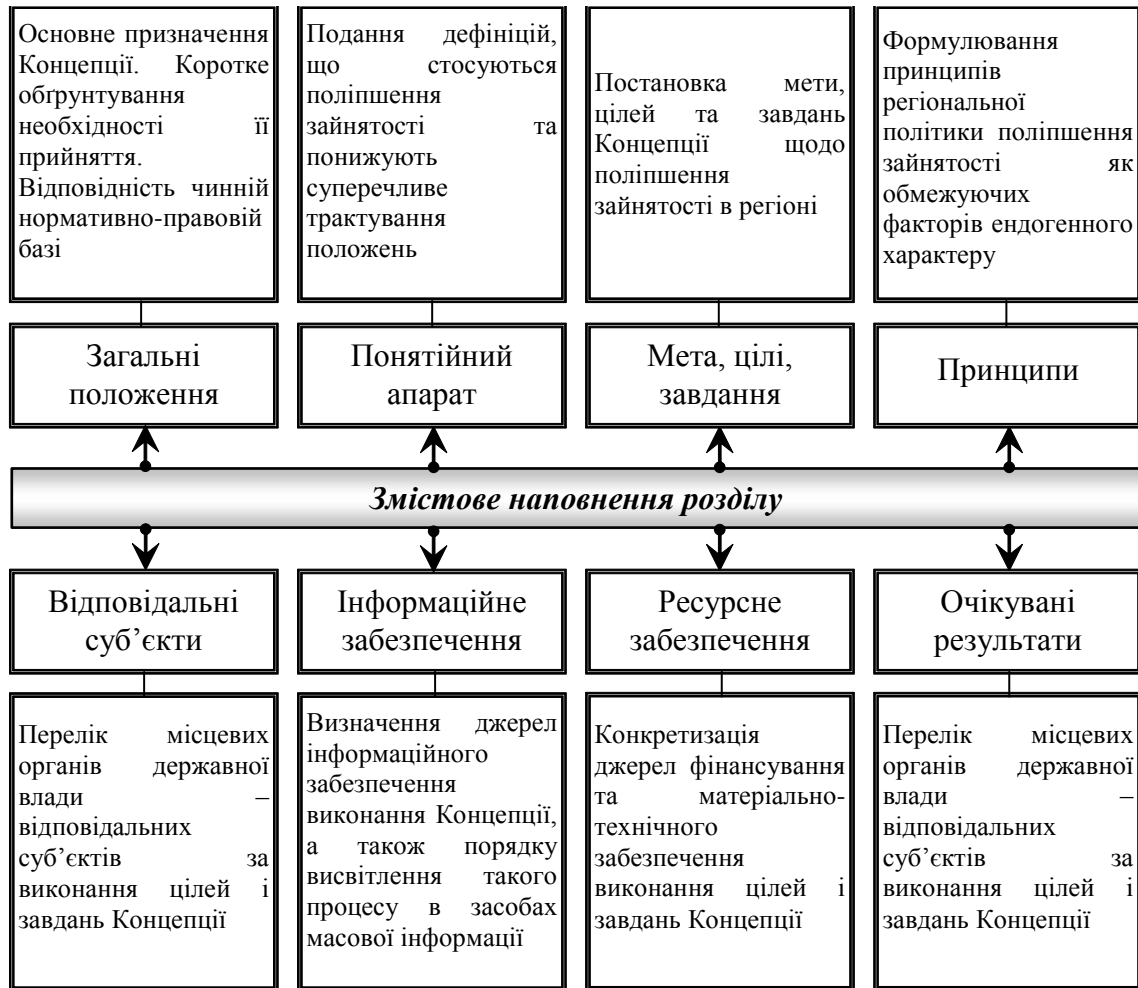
Основне призначення Концепції. Коротке обґрунтування необхідності її прийняття. Відповідність чинній нормативно-правовій базі

Подання дефініцій, що стосуються поліпшення зайнятості та понижують суперечливе трактування положень

Постановка мети, цілей та завдань Концепції щодо поліпшення зайнятості в регіоні

Формулювання принципів регіональної політики поліпшення зайнятості як обмежуючих факторів ендогенного характеру

Загальні положення

Понятійний апарат

Мета, цілі, завдання

Принципи

Змістове наповнення розділу

Відповідальні суб'єкти

Інформаційне забезпечення

Ресурсне забезпечення

Очікувані результати

Перелік місцевих органів державної влади – відповідальних суб'єктів за виконання цілей і завдань Концепції

Визначення джерел інформаційного забезпечення виконання Концепції, а також порядку висвітлення такого процесу в засобах масової інформації

Конкретизація джерел фінансування та матеріально-технічного забезпечення виконання цілей і завдань Концепції

Перелік місцевих органів державної влади – відповідальних суб'єктів за виконання цілей і завдань Концепції